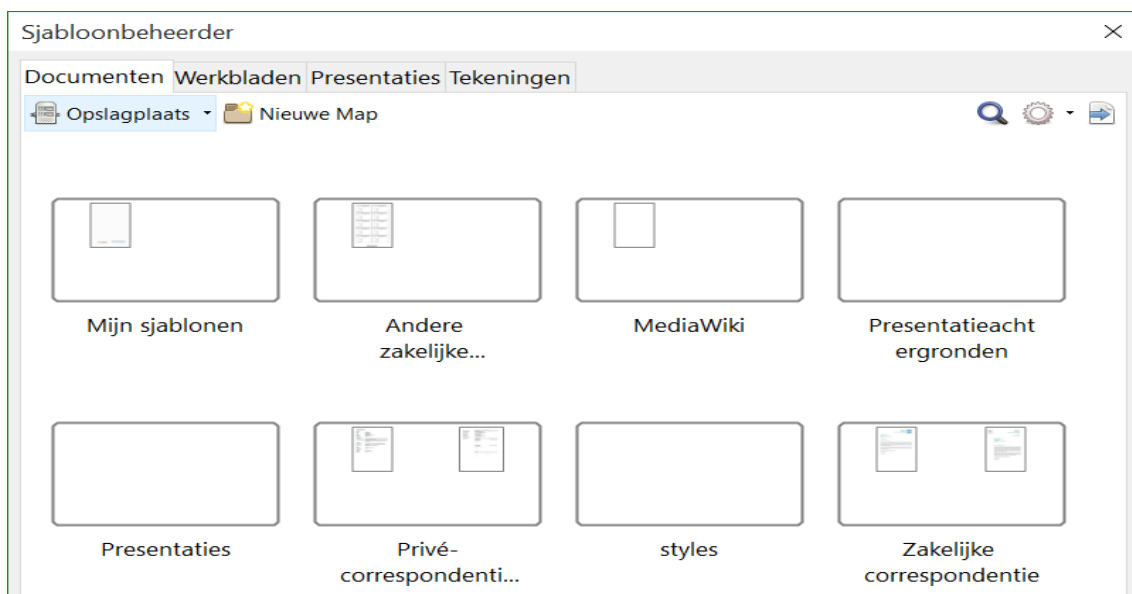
Sjabloonbeheerder

Documenten Werkbladen Presentaties Tekeningen

Opslagplaats Nieuwe Map

Mijn sjablonen

Andere zakelijke...

MediaWiki

Presentatieachtergronden

Presentaties

Privé-correspondenti...

styles

Zakelijke correspondentie